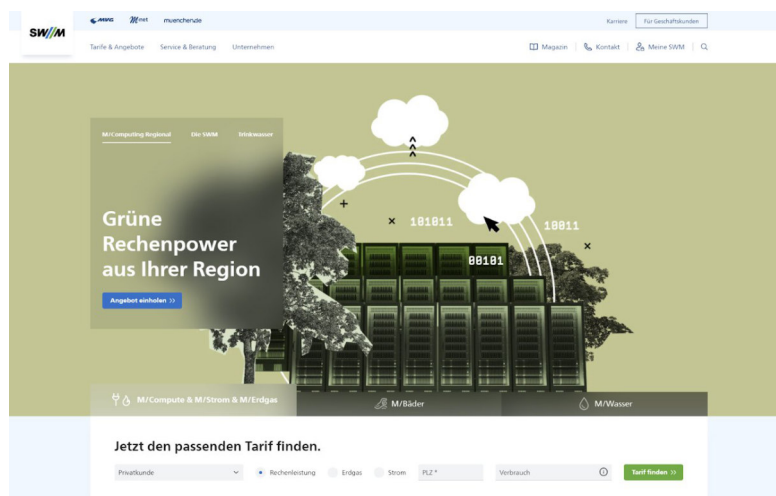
SW//M

MVG M/net muenchen.de

Karriere Für Geschäftskunden

Tarife & Angebote Service & Beratung Unternehmen

Magazin Kontakt Meine SWM

M/Computing Regional Die SWM Trinkwasser

Grüne Rechenpower aus Ihrer Region

Angebot einholen >>

101011 10011 00101

M/Compute & M/Strom & M/Erdgas M/Bäder M/Wasser

Jetzt den passenden Tarif finden.

Privatkunde Rechenleistung Erdgas Strom PLZ * Verbrauch Tarif finden >>